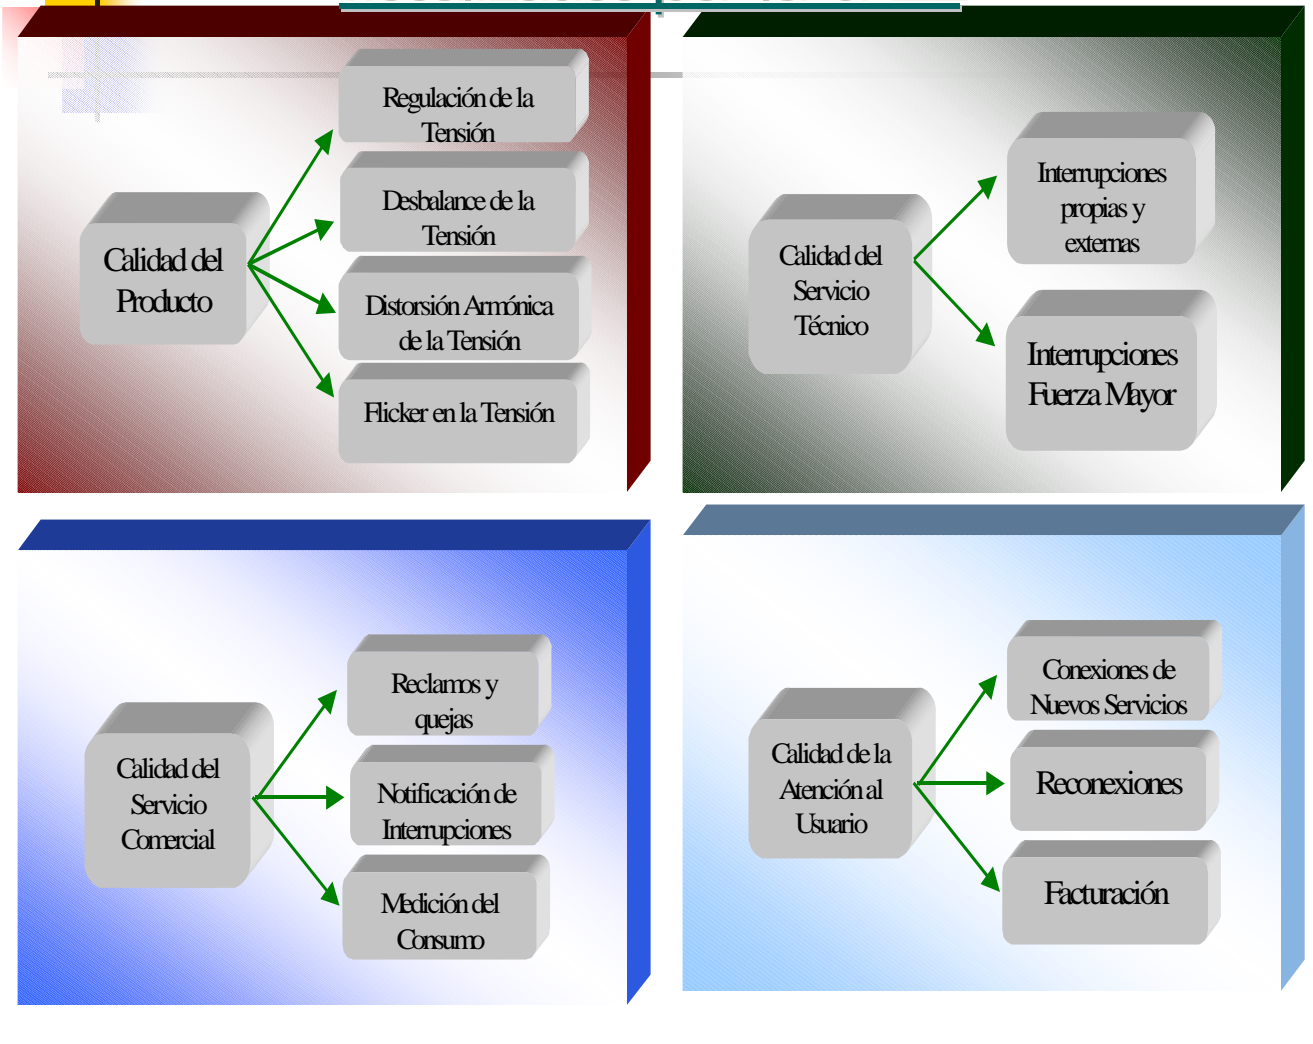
Calidad del Producto

Regulación de la Tensión

Desbalance de la Tensión

Distorsión Armónica de la Tensión

Flicker en la Tensión

Calidad del Servicio Técnico

Interrupciones propias y externas

Interrupciones Fuerza Mayor

Calidad del Servicio Comercial

Reclamos y quejas

Notificación de Interrupciones

Medición del Consumo

Calidad de la Atención al Usuario

Conexiones de Nuevos Servicios

Reconexiones

Facturación